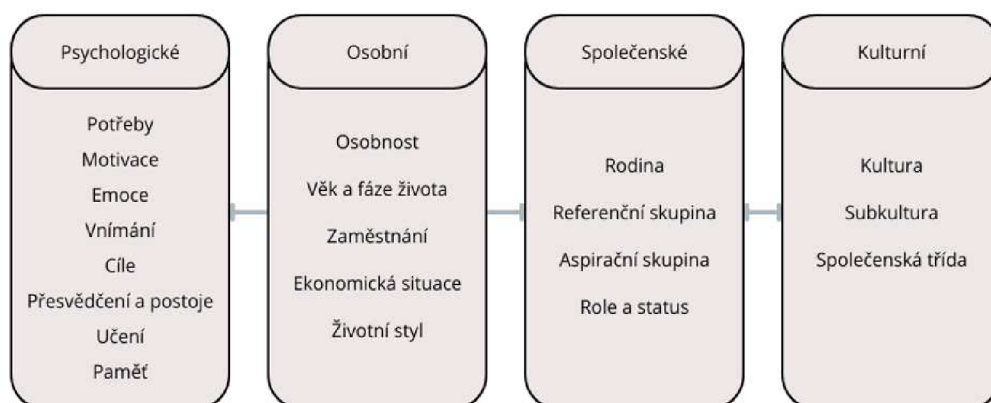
Psychologické

Potřeby
Motivace
Emoce
Vnímání
Cíle
Přesvědčení a postoje
Učení
Paměť

Osobní

Osobnost
Věk a fáze života
Zaměstnání
Ekonomická situace
Životní styl

Společenské

Rodina
Referenční skupina
Aspirační skupina
Role a status

Kulturní

Kultura
Subkultura
Společenská třída